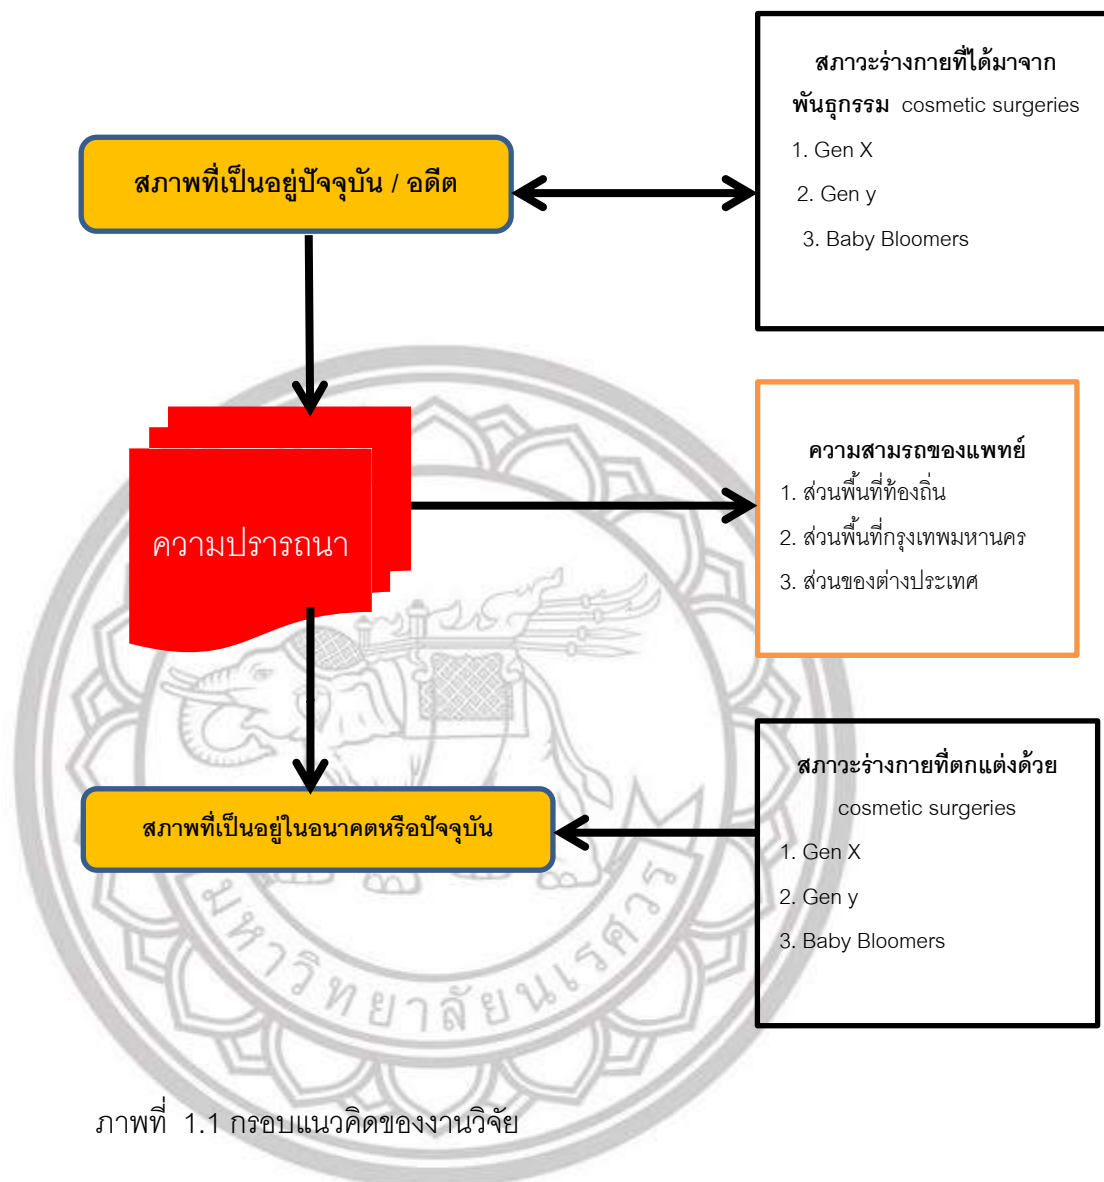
สภาพที่เป็นอยู่ปัจจุบัน / อดีต

สภาวะร่างกายที่ได้มาจากพันธุกรรม cosmetic surgeries
1. Gen X
2. Gen y
3. Baby Bloomers

ความปรารถนา

ความสามรถของแพทย์
1. ส่วนพื้นที่ท้องถิ่น
2. ส่วนพื้นที่กรุงเทพมหานคร
3. ส่วนของต่างประเทศ

สภาพที่เป็นอยู่ในอนาคตหรือปัจจุบัน

สภาวะร่างกายที่ตกแต่งด้วย cosmetic surgeries
1. Gen X
2. Gen y
3. Baby Bloomers

มหาวิทยาลัยนเรศวร

ภาพที่ 1.1 กรอบแนวคิดของงานวิจัย